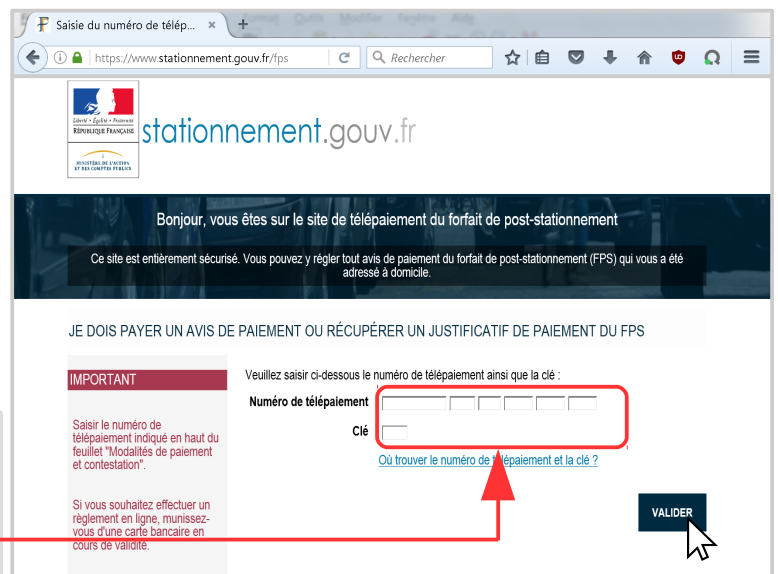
Saisie du numéro de télép... ×

https://www.stationnement.gouv.fr/fps

Rechercher

Liberté • Égalité • Fraternité
RÉPUBLIQUE FRANÇAISE

MINISTÈRE DE L'ACTION ET DES COMPTES PUBLICS

stationnement.gouv.fr

Bonjour, vous êtes sur le site de télépaiement du forfait de post-stationnement

Ce site est entièrement sécurisé. Vous pouvez y régler tout avis de paiement du forfait de post-stationnement (FPS) qui vous a été adressé à domicile.

JE DOIS PAYER UN AVIS DE PAIEMENT OU RÉCUPÉRER UN JUSTIFICATIF DE PAIEMENT DU FPS

IMPORTANT

Saisir le numéro de télépaiement indiqué en haut du feuillet "Modalités de paiement et contestation".

Si vous souhaitez effectuer un règlement en ligne, munissez-vous d'une carte bancaire en cours de validité.

Veuillez saisir ci-dessous le numéro de télépaiement ainsi que la clé :

Numéro de télépaiement

Clé

Où trouver le numéro de télépaiement et la clé ?

VALIDER